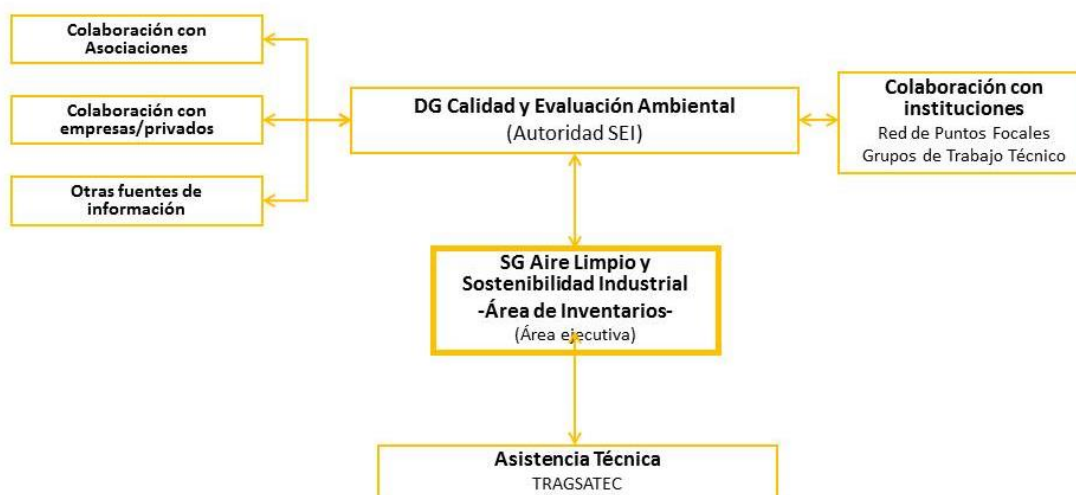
Colaboración con Asociaciones

Colaboración con empresas/privados

Otras fuentes de información

DG Calidad y Evaluación Ambiental
(Autoridad SEI)

Colaboración con instituciones
Red de Puntos Focales
Grupos de Trabajo Técnico

SG Aire Limpio y Sostenibilidad Industrial
-Área de Inventarios-
(Área ejecutiva)

Asistencia Técnica
TRAGSATEC